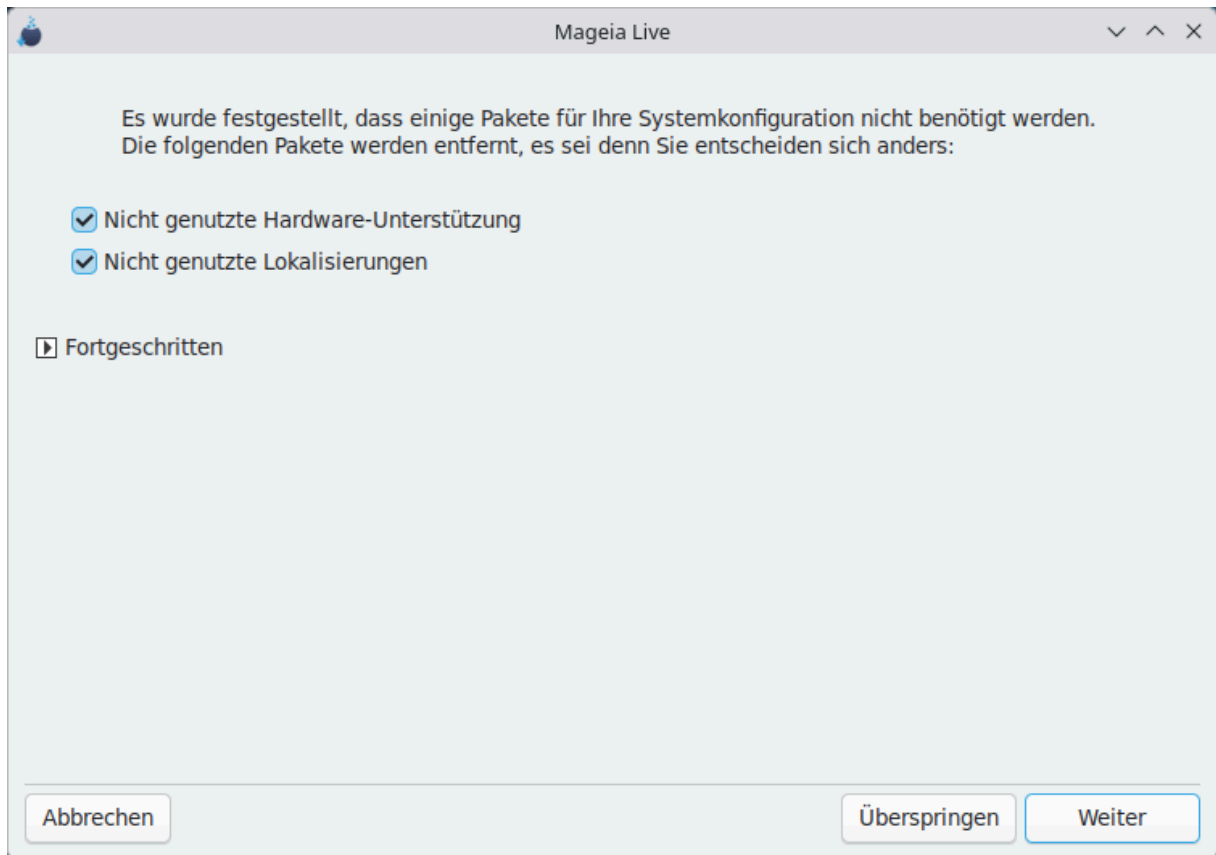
Mageia Live

Es wurde festgestellt, dass einige Pakete für Ihre Systemkonfiguration nicht benötigt werden. Die folgenden Pakete werden entfernt, es sei denn Sie entscheiden sich anders:

Nicht genutzte Hardware-Unterstützung

Nicht genutzte Lokalisierungen

Fortgeschritten

Abbrechen

Überspringen

Weiter